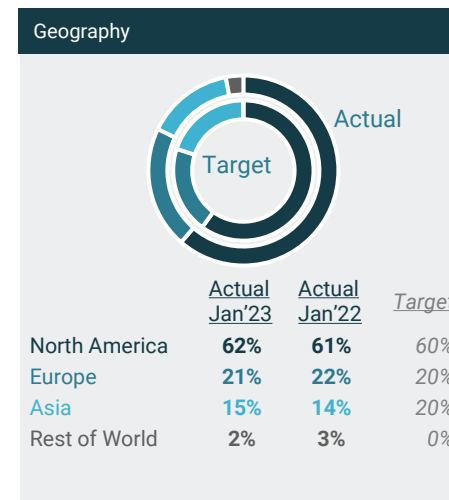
Geography

Actual

Target

| | Actual Jan'23 | Actual Jan'22 | Targe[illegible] |
|---|---|---|---|
| North America | 62% | 61% | 60% |
| Europe | 21% | 22% | 20% |
| Asia | 15% | 14% | 20% |
| Rest of World | 2% | 3% | 0% |